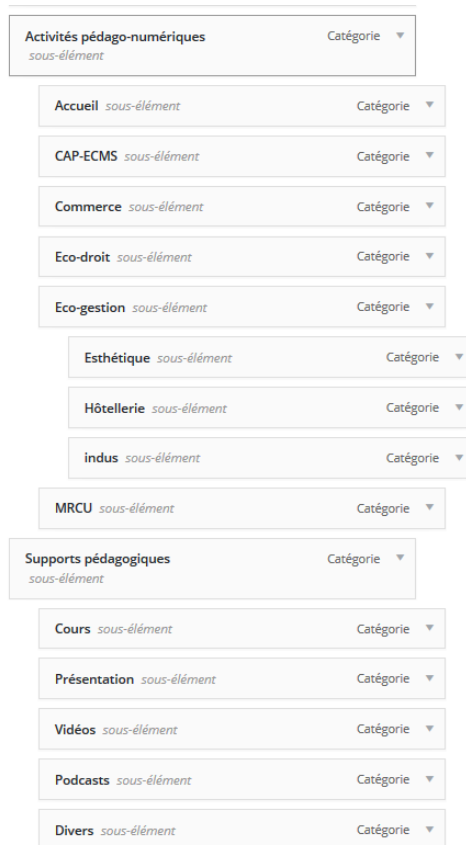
Activités pédago-numériques sous-élément Catégorie

Accueil sous-élément Catégorie

CAP-ECMS sous-élément Catégorie

Commerce sous-élément Catégorie

Eco-droit sous-élément Catégorie

Eco-gestion sous-élément Catégorie

Esthétique sous-élément Catégorie

Hôtellerie sous-élément Catégorie

indus sous-élément Catégorie

MRCU sous-élément Catégorie

Supports pédagogiques sous-élément Catégorie

Cours sous-élément Catégorie

Présentation sous-élément Catégorie

Vidéos sous-élément Catégorie

Podcasts sous-élément Catégorie

Divers sous-élément Catégorie